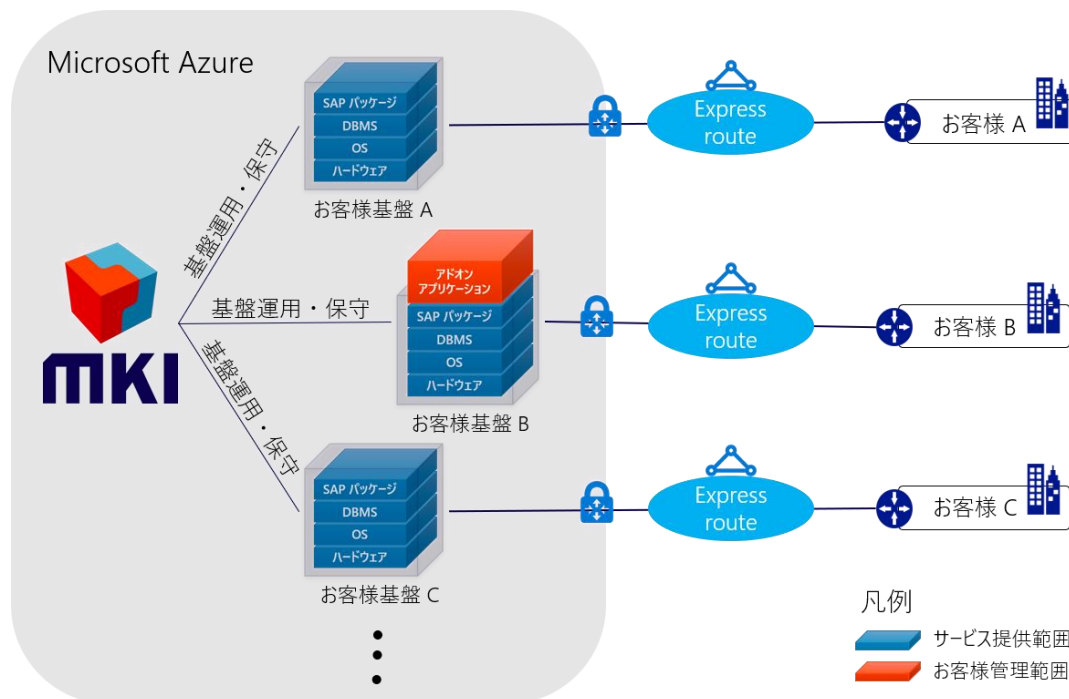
Microsoft Azure

SAP パッケージ
DBMS
OS
ハードウェア
お客様基盤 A

Express route
お客様 A

基盤運用・保守

MKI

アドオン アプリケーション
SAP パッケージ
DBMS
OS
ハードウェア
お客様基盤 B

基盤運用・保守

Express route
お客様 B

基盤運用・保守

SAP パッケージ
DBMS
OS
ハードウェア
お客様基盤 C

Express route
お客様 C

凡例
サービス提供範囲
お客様管理範囲